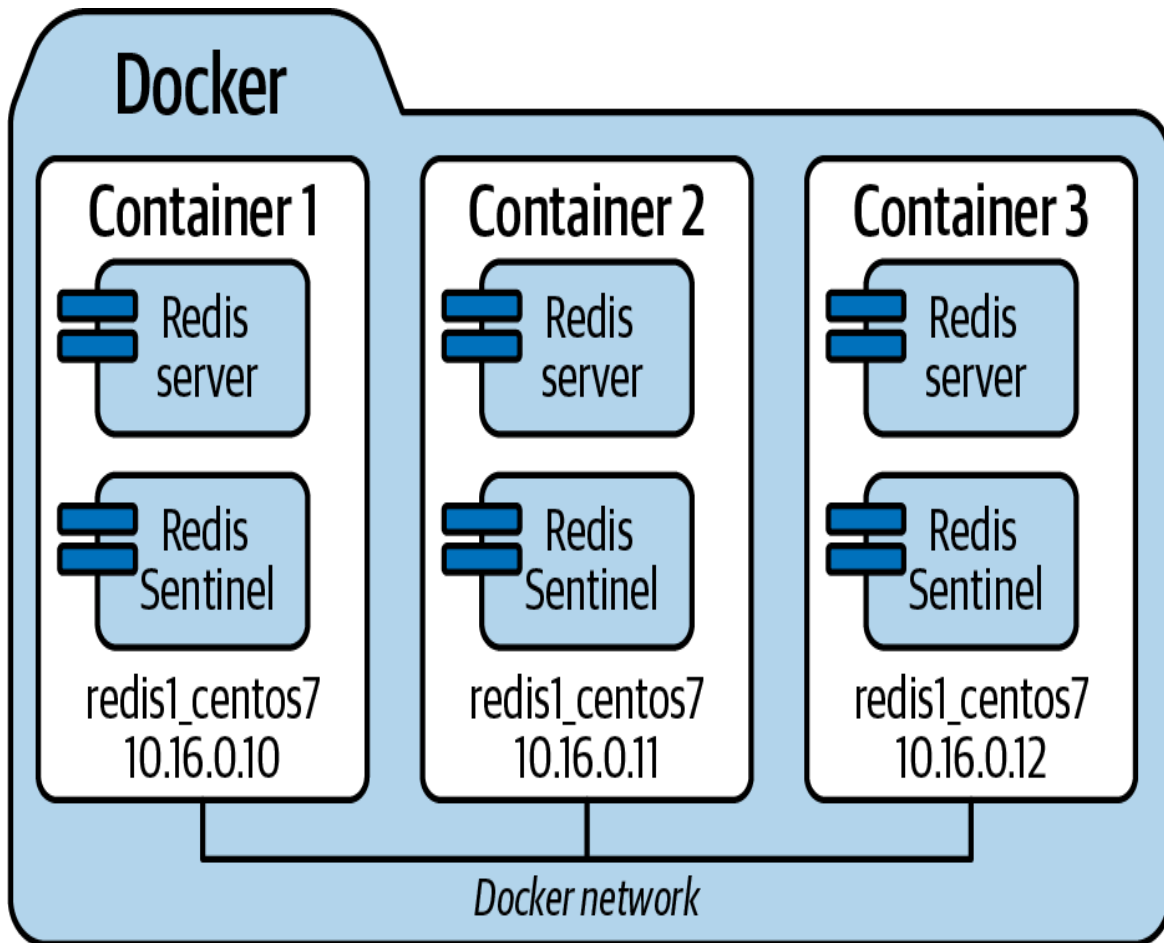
Docker

Container 1

Redis server

Redis Sentinel

redis1_centos7
10.16.0.10

Container 2

Redis server

Redis Sentinel

redis1_centos7
10.16.0.11

Container 3

Redis server

Redis Sentinel

redis1_centos7
10.16.0.12

Docker network